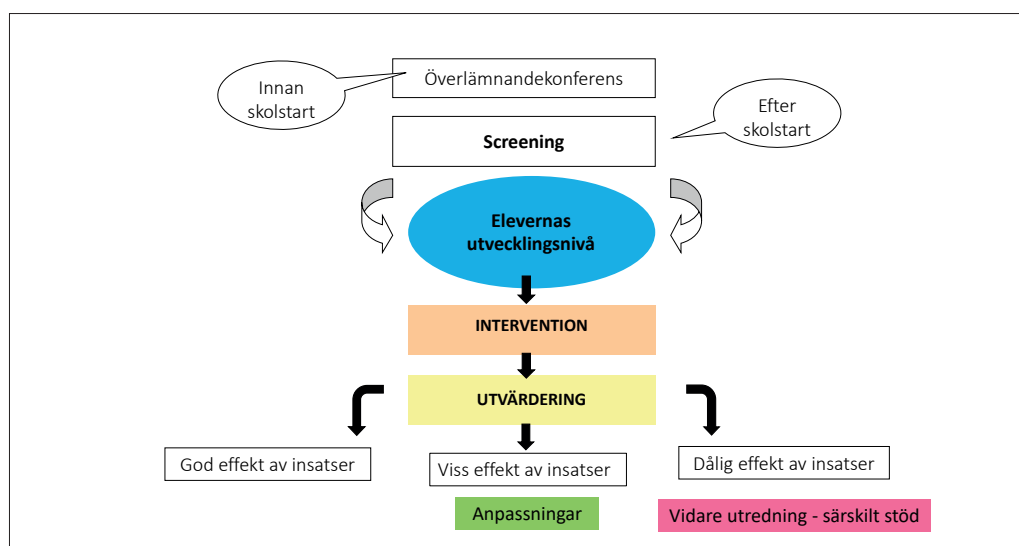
Innan skolstart

Överlämnandekonferens

Efter skolstart

Screening

Elevernas utvecklingsnivå

INTERVENTION

UTVÄRDERING

God effekt av insatser

Viss effekt av insatser

Dålig effekt av insatser

Anpassningar

Vidare utredning - särskilt stöd